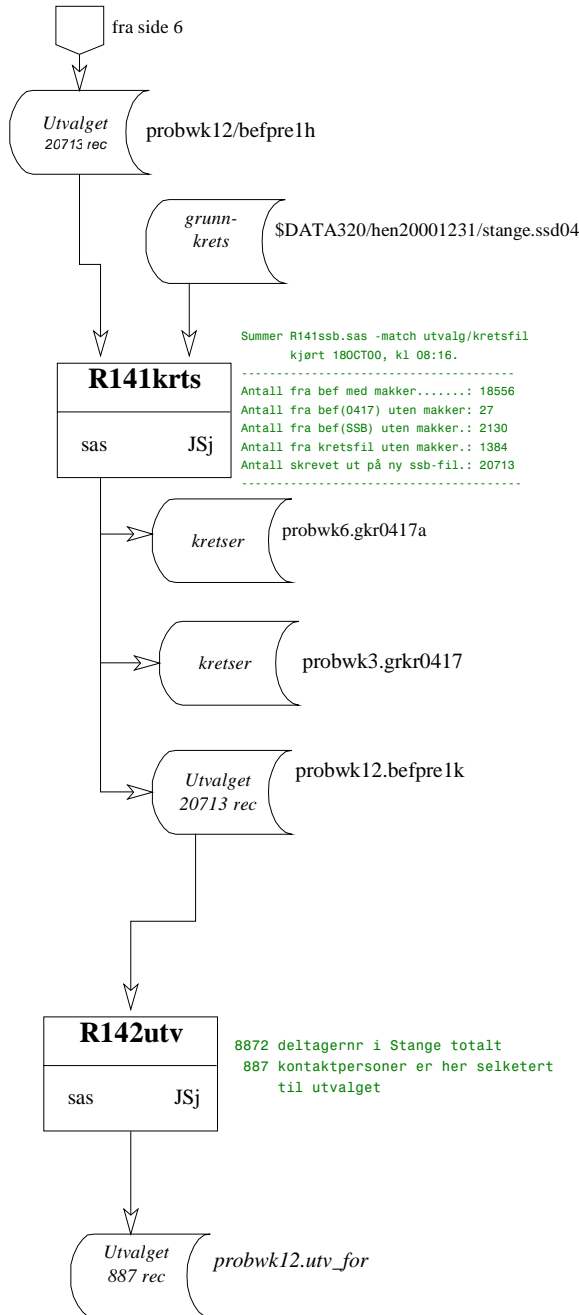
fra side 6

Utvalget
20713 rec

probwk12/befpre1h

grunnkrets

$DATA320/hen20001231/stange.ssd04

Summer R141ssb.sas -match utvalg/kretsfil
kjørt 18OCT00, kl 08:16.
--------------------------------------
Antall fra bef med makker.......: 18556
Antall fra bef(0417) uten makker: 27
Antall fra bef(SSB) uten makker.: 2130
Antall fra kretsfil uten makker.: 1384
Antall skrevet ut på ny ssb-fil.: 20713
--------------------------------------

R141krts

sas JSj

kretser

probwk6.gkr0417a

kretser

probwk3.grkr0417

Utvalget
20713 rec

probwk12.befpre1k

R142utv

sas JSj

8872 deltagernr i Stange totalt
887 kontaktpersoner er her selketert til utvalget

Utvalget
887 rec

probwk12.utv_for